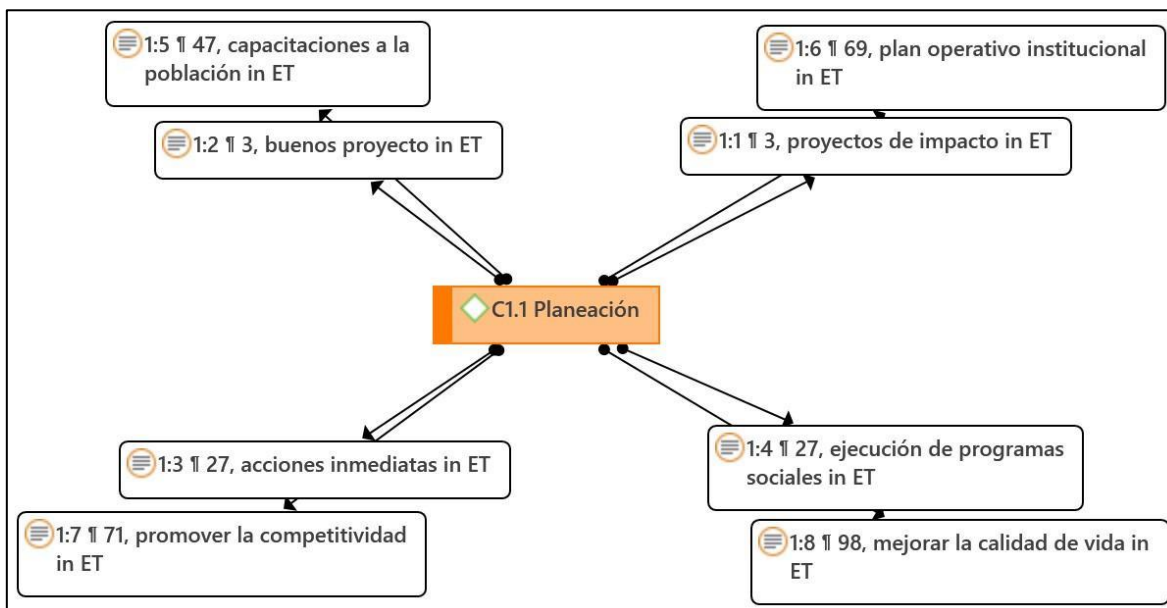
1:5 ¶ 47, capacitaciones a la población in ET

1:2 ¶ 3, buenos proyecto in ET

1:6 ¶ 69, plan operativo institucional in ET

1:1 ¶ 3, proyectos de impacto in ET

C1.1 Planeación

1:3 ¶ 27, acciones inmediatas in ET

1:7 ¶ 71, promover la competitividad in ET

1:4 ¶ 27, ejecución de programas sociales in ET

1:8 ¶ 98, mejorar la calidad de vida in ET